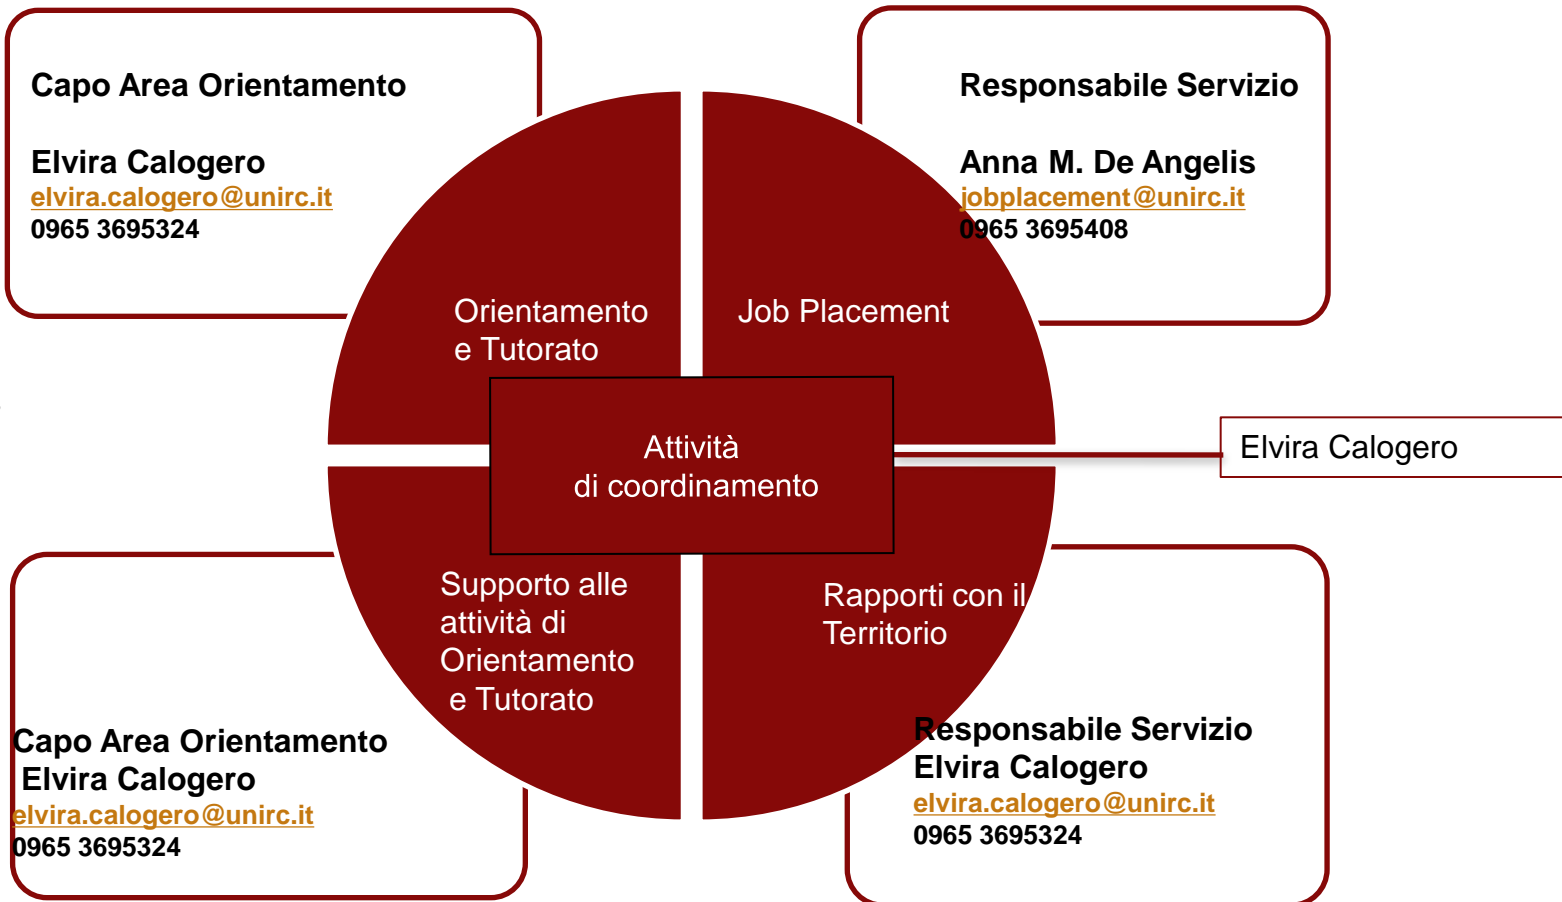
Capo Area Orientamento

Elvira Calogero
elvira.calogero@unirc.it
0965 3695324

Responsabile Servizio

Anna M. De Angelis
jobplacement@unirc.it
0965 3695408

Orientamento e Tutorato

Job Placement

Attività di coordinamento

Elvira Calogero

Supporto alle attività di Orientamento e Tutorato

Rapporti con il Territorio

Capo Area Orientamento
Elvira Calogero
elvira.calogero@unirc.it
0965 3695324

Responsabile Servizio
Elvira Calogero
elvira.calogero@unirc.it
0965 3695324